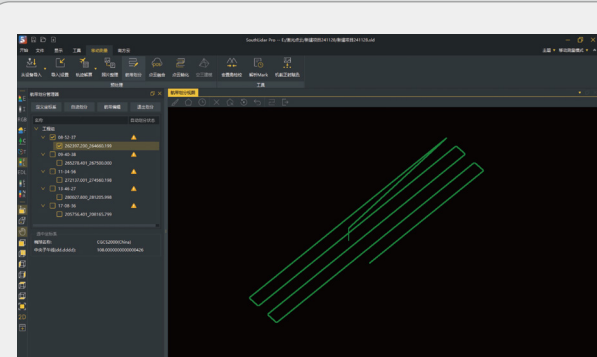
SouthLidar Pro - E:\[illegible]

开始 文件 显示 工具 移动测量 帮助

数据管理

工具

航带拼接

数据拼接

航带拼接视图

工程组

09:53:37

09:40:38

11:24:58

13:46:27

17:18:35

CGCS2000(China)

108.000000000000426